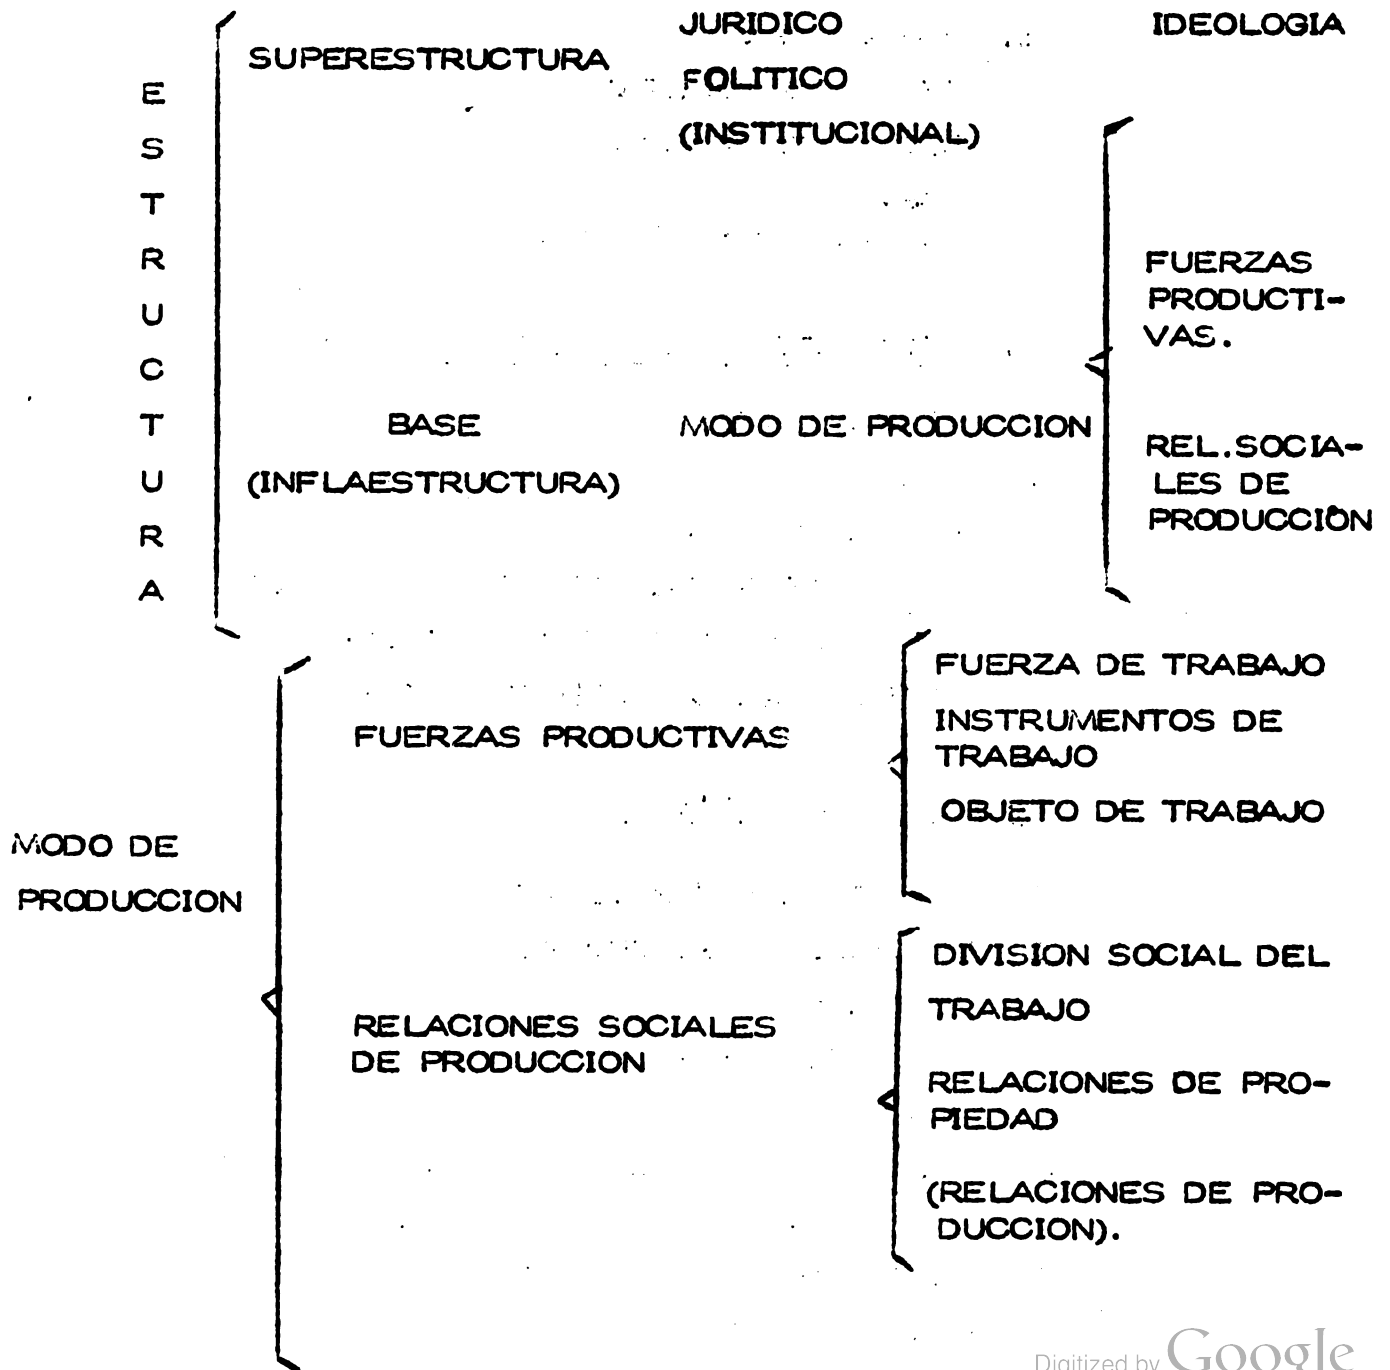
E
S
T
R
U
C
T
U
R
A

SUPERESTRUCTURA

JURIDICO
FOLITICO
(INSTITUCIONAL)

IDEOLOGIA

BASE
(INFLAESTRUCTURA)

MODO DE PRODUCCION

FUERZAS PRODUCTIVAS.

REL.SOCIALES DE PRODUCCIÒN

MODO DE PRODUCCION

FUERZAS PRODUCTIVAS

FUERZA DE TRABAJO
INSTRUMENTOS DE TRABAJO
OBJETO DE TRABAJO

RELACIONES SOCIALES DE PRODUCCION

DIVISION SOCIAL DEL TRABAJO
RELACIONES DE PROPIEDAD
(RELACIONES DE PRODUCCION).

Digitized by Google